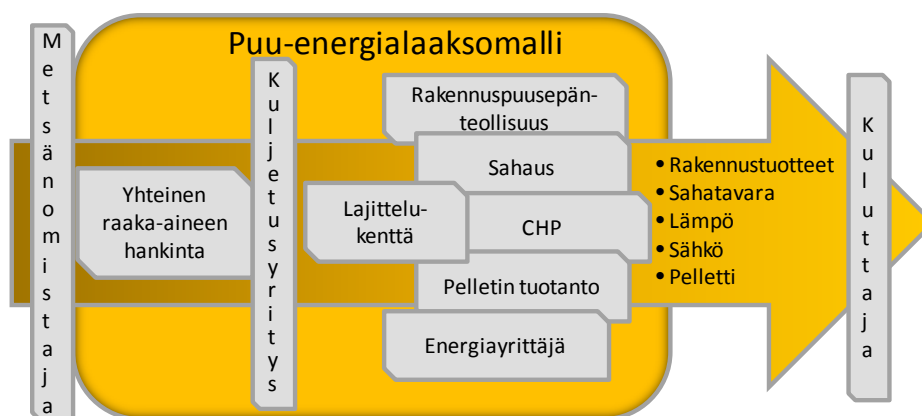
Metsänomistaja

Puu-energialaaksomalli

Kuljetusyritys

Rakennuspuusepänteollisuus

Sahaus

Yhteinen raaka-aineen hankinta

Lajittelukenttä

CHP

Pelletin tuotanto

Energiayrittäjä

• Rakennustuotteet
• Sahatavara
• Lämpö
• Sähkö
• Pelletti

Kuluttaja